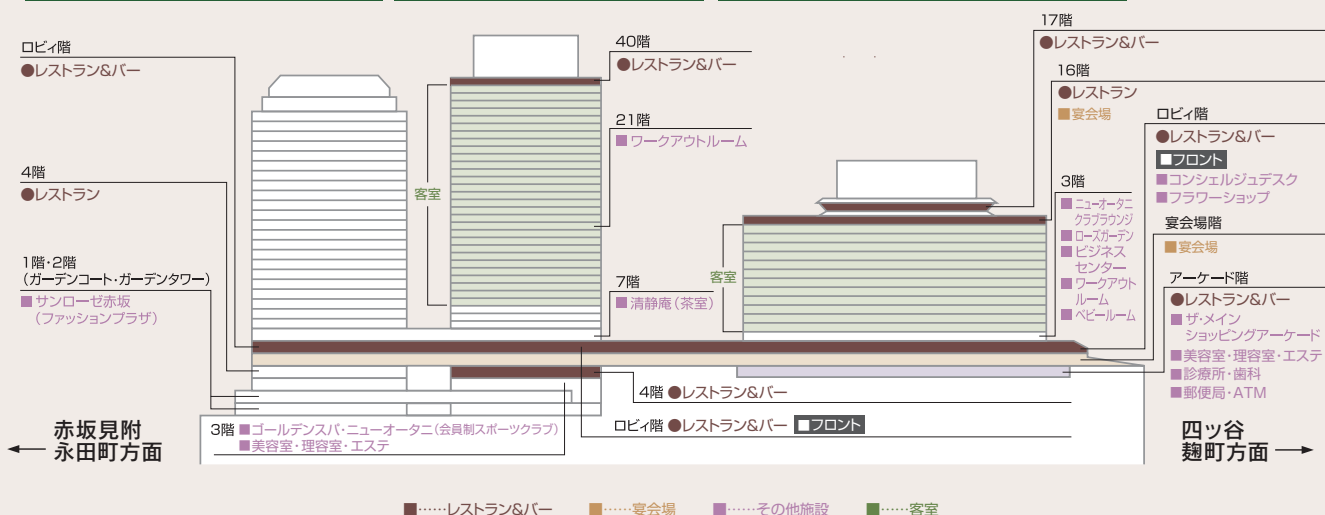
ロビィ階
●レストラン&バー

4階
●レストラン

1階・2階
(ガーデンコート・ガーデンタワー)
■ サンローゼ赤坂
(ファッションプラザ)

客室

40階
●レストラン&バー

21階
■ ワークアウトルーム

7階
■ 清静庵(茶室)

客室

17階
●レストラン&バー

16階
●レストラン
■ 宴会場

3階
■ ニューオータニクラブラウンジ
■ ローズガーデン
■ ビジネスセンター
■ ワークアウトルーム
■ ベビールーム

ロビィ階
●レストラン&バー
■フロント
■ コンシェルジュデスク
■ フラワーショップ

宴会場階
■ 宴会場

アーケード階
●レストラン&バー
■ ザ・メイン ショッピングアーケード
■ 美容室・理容室・エステ
■ 診療所・歯科
■ 郵便局・ATM

4階 ●レストラン&バー

ロビィ階 ●レストラン&バー ■フロント

3階 ■ ゴールデンスパ・ニューオータニ(会員制スポーツクラブ)
■ 美容室・理容室・エステ

← 赤坂見附 永田町方面

四ッ谷 麹町方面 →

■……レストラン&バー ■……宴会場 ■……その他施設 ■……客室